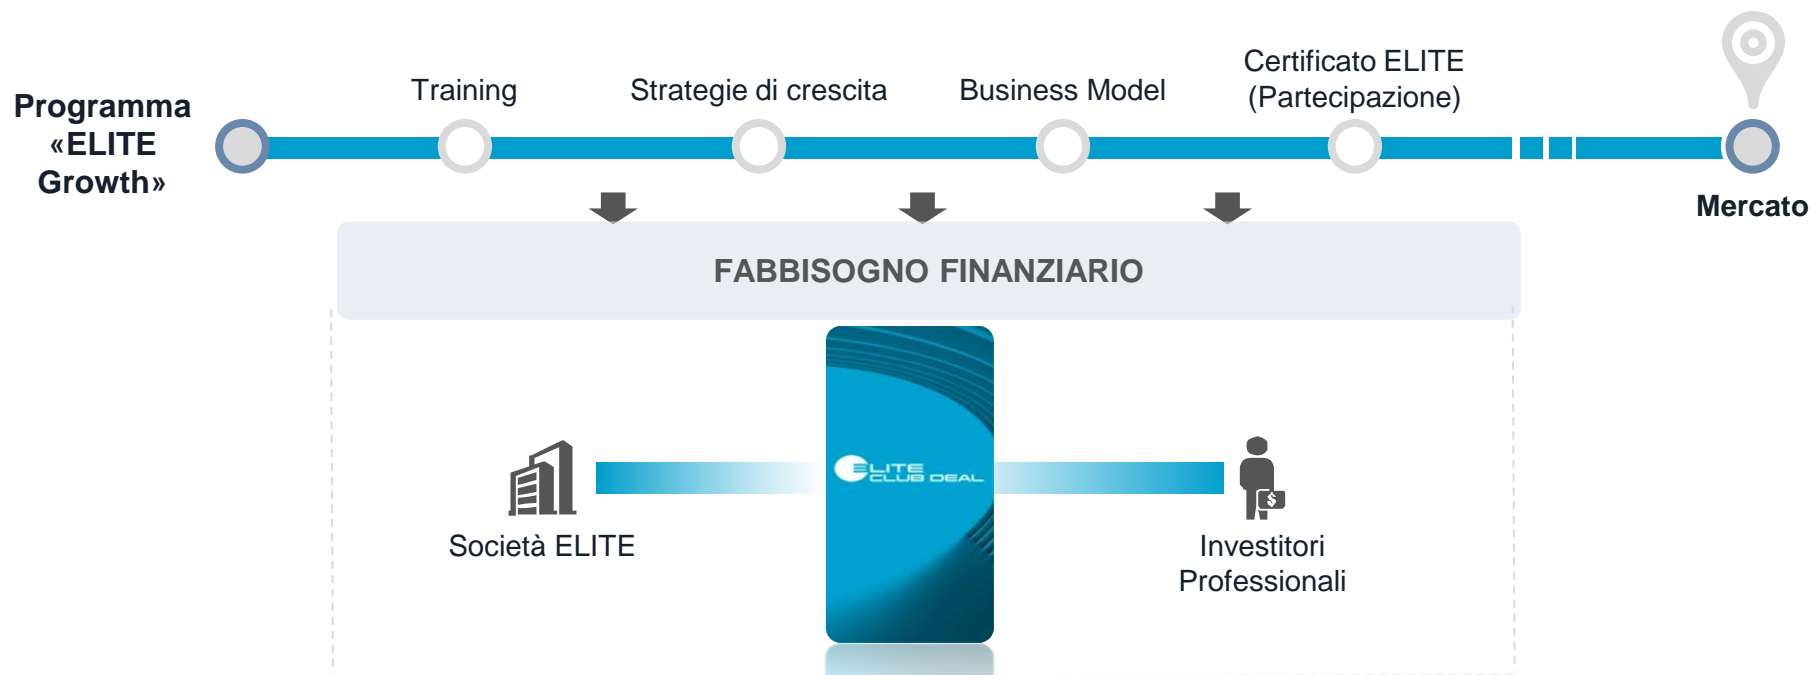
Programma «ELITE Growth»

Training

Strategie di crescita

Business Model

Certificato ELITE (Partecipazione)

Mercato

FABBISOGNO FINANZIARIO

ELITE CLUB DEAL

Società ELITE

Investitori Professionali